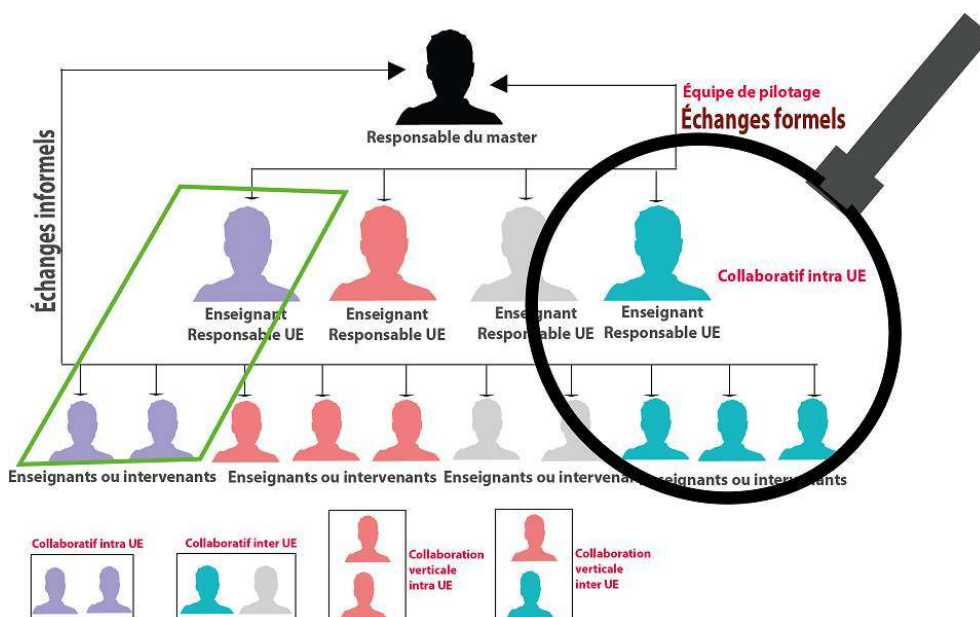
Équipe de pilotage
Échanges formels

Responsable du master

Échanges informels

Enseignant Responsable UE

Enseignant Responsable UE

Enseignant Responsable UE

Enseignant Responsable UE

Collaboratif intra UE

Enseignants ou intervenants

Enseignants ou intervenants

Enseignants ou intervenants

Enseignants ou intervenants

Collaboratif intra UE

Collaboratif inter UE

Collaboration verticale intra UE

Collaboration verticale inter UE